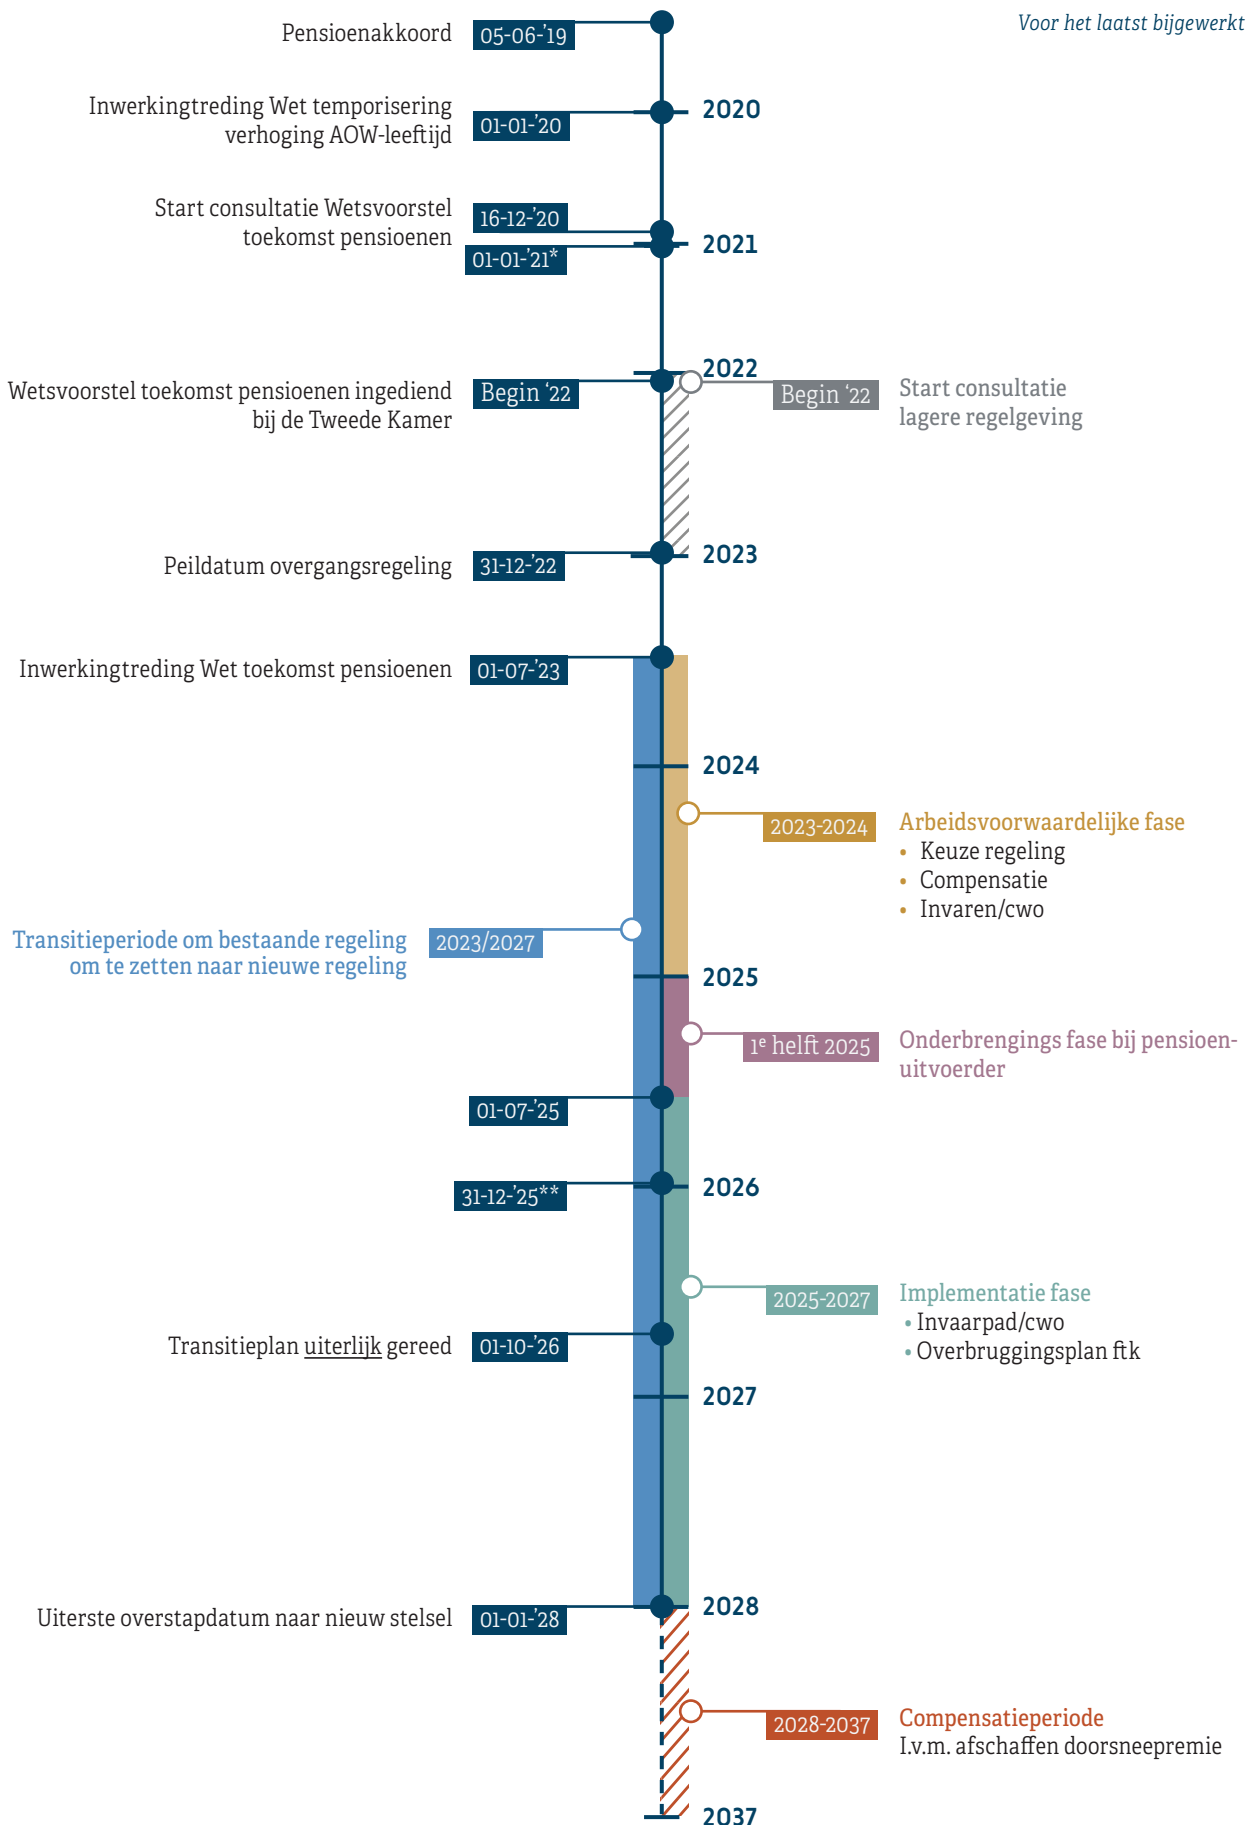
Voor het laatst bijgewerkt

Pensioenakkoord 05-06-'19

Inwerkingtreding Wet temporisering verhoging AOW-leeftijd 01-01-'20

2020

Start consultatie Wetsvoorstel toekomst pensioenen 16-12-'20

01-01-'21*

2021

2022

Wetsvoorstel toekomst pensioenen ingediend bij de Tweede Kamer Begin '22

Begin '22 Start consultatie lagere regelgeving

Peildatum overgangsregeling 31-12-'22

2023

Inwerkingtreding Wet toekomst pensioenen 01-07-'23

2024

2023-2024 Arbeidsvoorwaardelijke fase
• Keuze regeling
• Compensatie
• Invaren/cwo

Transitieperiode om bestaande regeling om te zetten naar nieuwe regeling 2023/2027

2025

1e helft 2025 Onderbrengings fase bij pensioenuitvoerder

01-07-'25

31-12-'25**

2026

2025-2027 Implementatie fase
• Invaarpad/cwo
• Overbruggingsplan ftk

Transitieplan uiterlijk gereed 01-10-'26

2027

Uiterste overstapdatum naar nieuw stelsel 01-01-'28

2028

2028-2037 Compensatieperiode
I.v.m. afschaffen doorsneepremie

2037